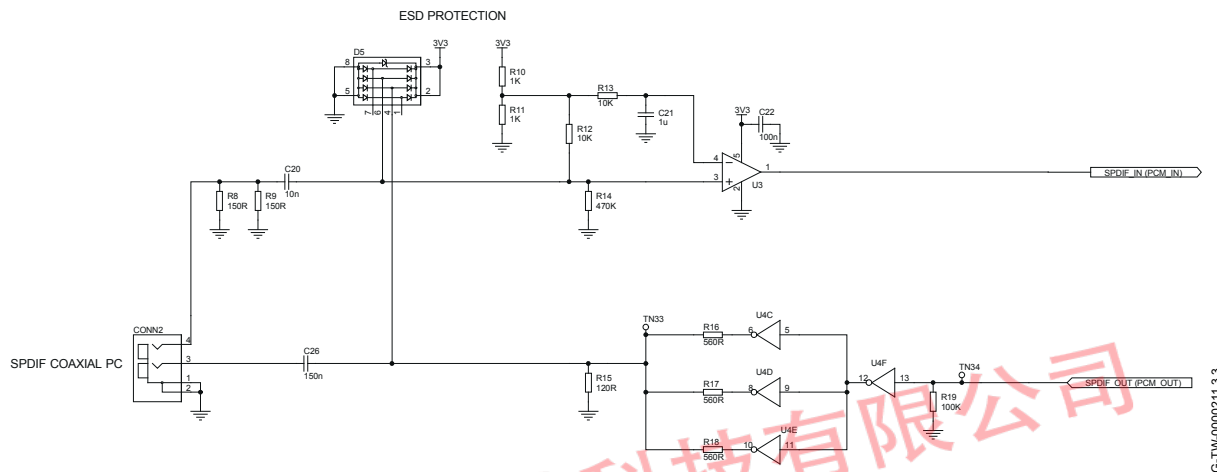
ESD PROTECTION

D5
8
3
5
2
7
6
4
1
3V3

3V3
R10
1K
R11
1K
R13
10K
C21
1u
R12
10K
3V3
C22
100n
4
5
1
3
2
U3
SPDIF_IN (PCM_IN)
C20
10n
R8
150R
R9
150R
R14
470K

CONN2
4
3
1
2
SPDIF COAXIAL PC
C26
150n
R15
120R
TN33
R16
560R
6
U4C
5
R17
560R
8
U4D
9
R18
560R
10
U4E
11
U4F
12
13
TN34
R19
100K
SPDIF_OUT (PCM_OUT)

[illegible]科技有限公司

G-TW000211.3.3